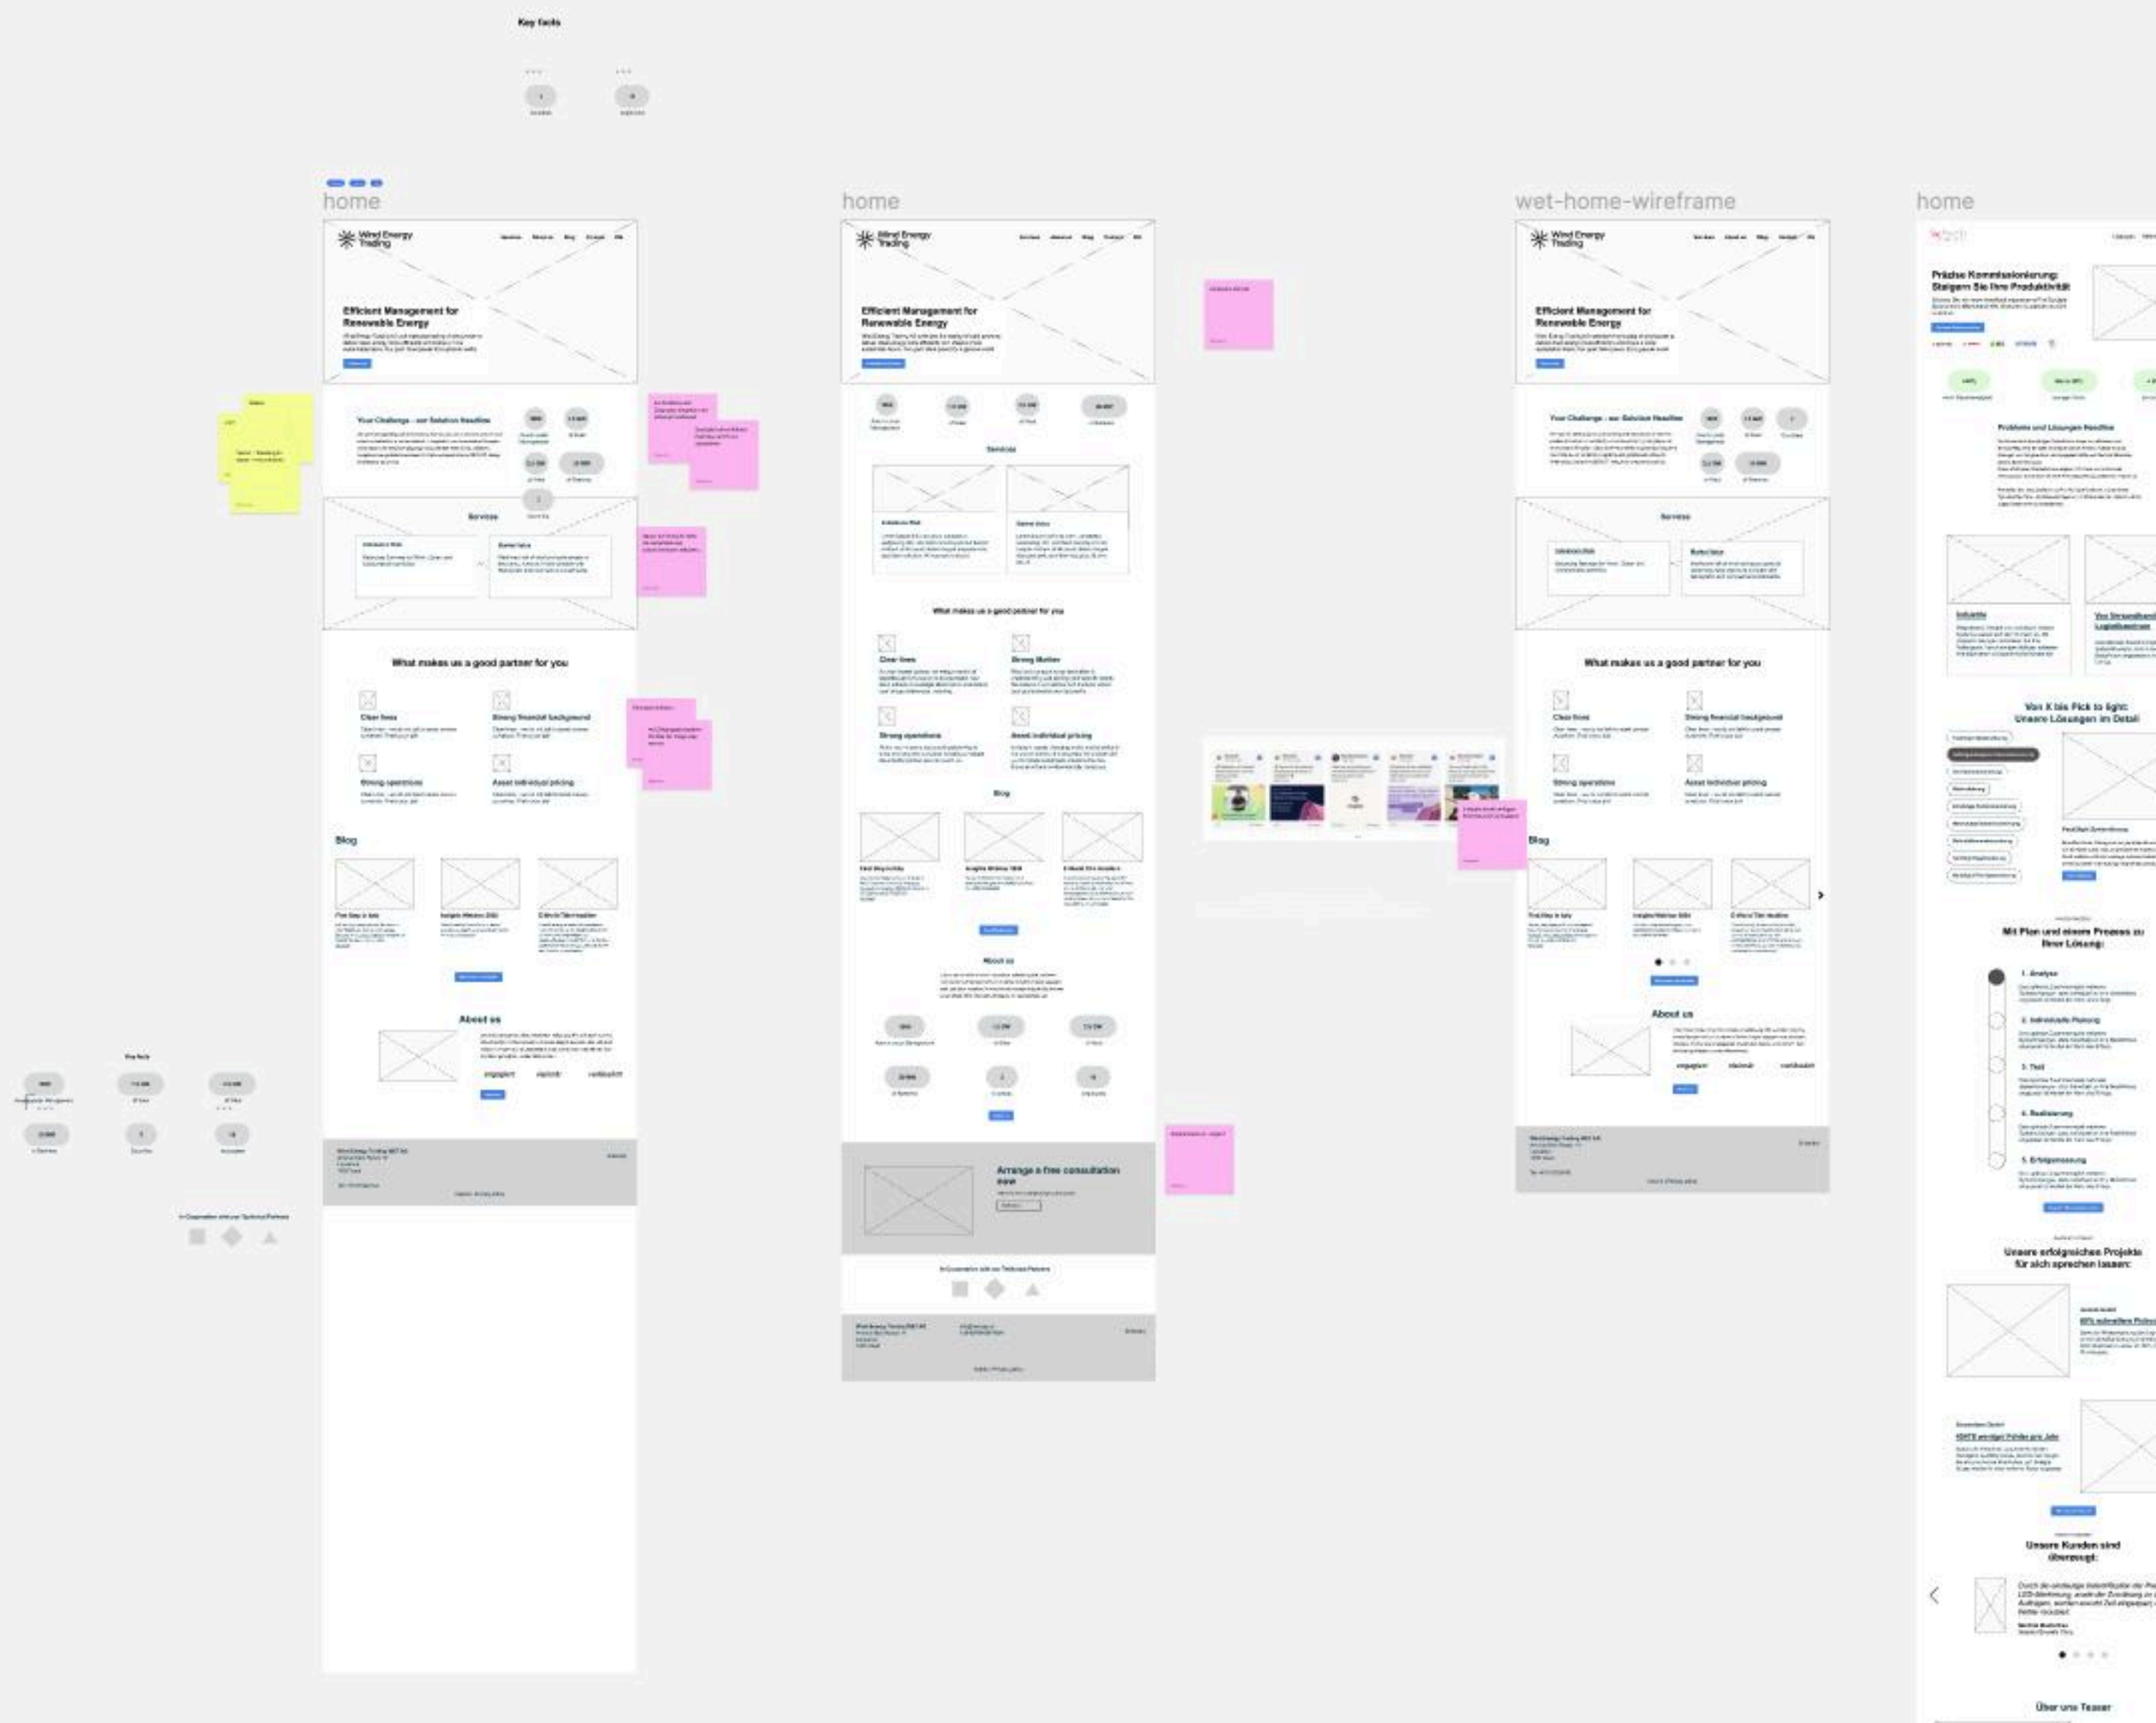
Key facts

home

Wind Energy Trading

Efficient Management for Renewable Energy

Your Challenge - our Solution Headline

Services

What makes us a good partner for you

Clear lines

Strong financial background

Strong operations

Asset individual pricing

Blog

About us

home

Wind Energy Trading

Efficient Management for Renewable Energy

Services

What makes us a good partner for you

Clear lines

Strong Market

Strong operations

Asset individual pricing

Blog

About us

Arrange a free consultation now

wet-home-wireframe

Wind Energy Trading

Efficient Management for Renewable Energy

Your Challenge - our Solution Headline

Services

What makes us a good partner for you

Clear lines

Strong financial background

Strong operations

Asset individual pricing

Blog

About us

home

Präzise Kommissionierung: Steigern Sie Ihre Produktivität

Probleme und Lösungen Headline

Von X bis Pick to light: Unsere Lösungen im Detail

Mit Plan und einem Prozess zu Ihrer Lösung:

1. Analyse

2. Individuelle Planung

3. Test

4. Realisierung

5. Erfolgsmessung

Unsere erfolgreichen Projekte für sich sprechen lassen:

Unsere Kunden sind überzeugt:

Über uns Teaser